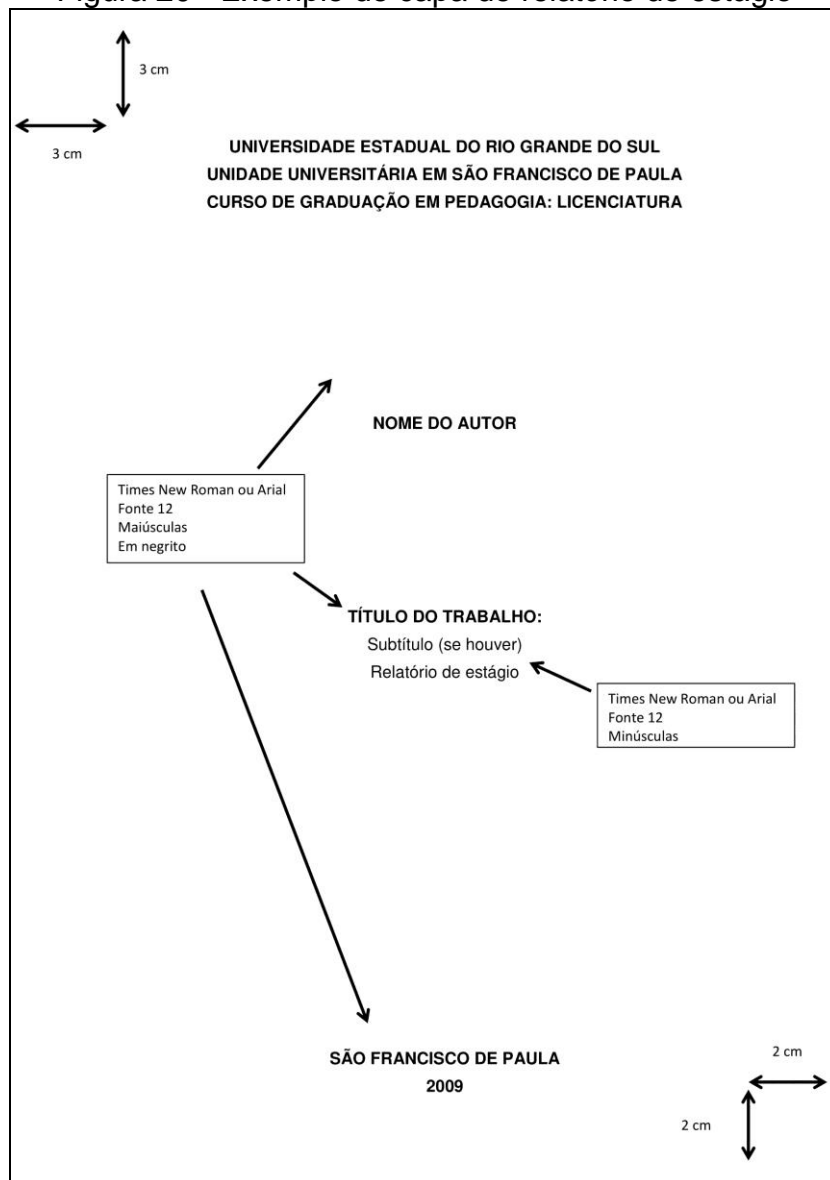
Figura 20 - Exemplo de capa de relatório de estágio

3 cm

3 cm

UNIVERSIDADE ESTADUAL DO RIO GRANDE DO SUL
UNIDADE UNIVERSITÁRIA EM SÃO FRANCISCO DE PAULA
CURSO DE GRADUAÇÃO EM PEDAGOGIA: LICENCIATURA

NOME DO AUTOR

Times New Roman ou Arial
Fonte 12
Maiúsculas
Em negrito

TÍTULO DO TRABALHO:
Subtítulo (se houver)
Relatório de estágio

Times New Roman ou Arial
Fonte 12
Minúsculas

SÃO FRANCISCO DE PAULA
2009

2 cm

2 cm